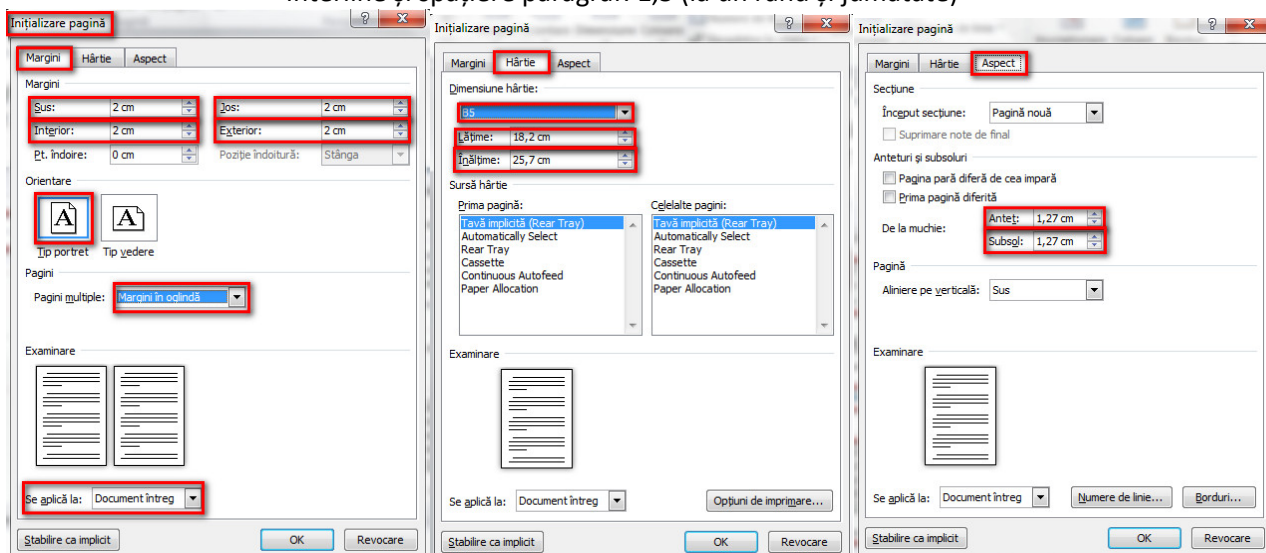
Interline și spațiere paragraf 1,5 (la un rând și jumătate)

Inițializare pagină

Margini | Hârtie | Aspect

Margini

Sus: 2 cm
Jos: 2 cm
Interior: 2 cm
Exterior: 2 cm
Pt. îndoire: 0 cm
Poziție îndoitură: Stânga

Orientare

Tip portret
Tip vedere

Pagini

Pagini multiple: Margini în oglindă

Examinare

Se aplică la: Document întreg

Stabilire ca implicit
OK
Revocare

Inițializare pagină

Margini | Hârtie | Aspect

Dimensiune hârtie:
B5
Lățime: 18,2 cm
Înălțime: 25,7 cm

Sursă hârtie

Prima pagină:
Tavă implicită (Rear Tray)
Automatically Select
Rear Tray
Cassette
Continuous Autofeed
Paper Allocation

Celelalte pagini:
Tavă implicită (Rear Tray)
Automatically Select
Rear Tray
Cassette
Continuous Autofeed
Paper Allocation

Examinare

Se aplică la: Document întreg
Opțiuni de imprimare...

Stabilire ca implicit
OK
Revocare

Inițializare pagină

Margini | Hârtie | Aspect

Secțiune

Început secțiune: Pagină nouă
Suprimare note de final

Anteturi și subsoluri

Pagina pară diferă de cea impară
Prima pagină diferită
De la muchie:
Antet: 1,27 cm
Subsol: 1,27 cm

Pagină

Aliniere pe verticală: Sus

Examinare

Se aplică la: Document întreg
Numere de linie...
Borduri...

Stabilire ca implicit
OK
Revocare